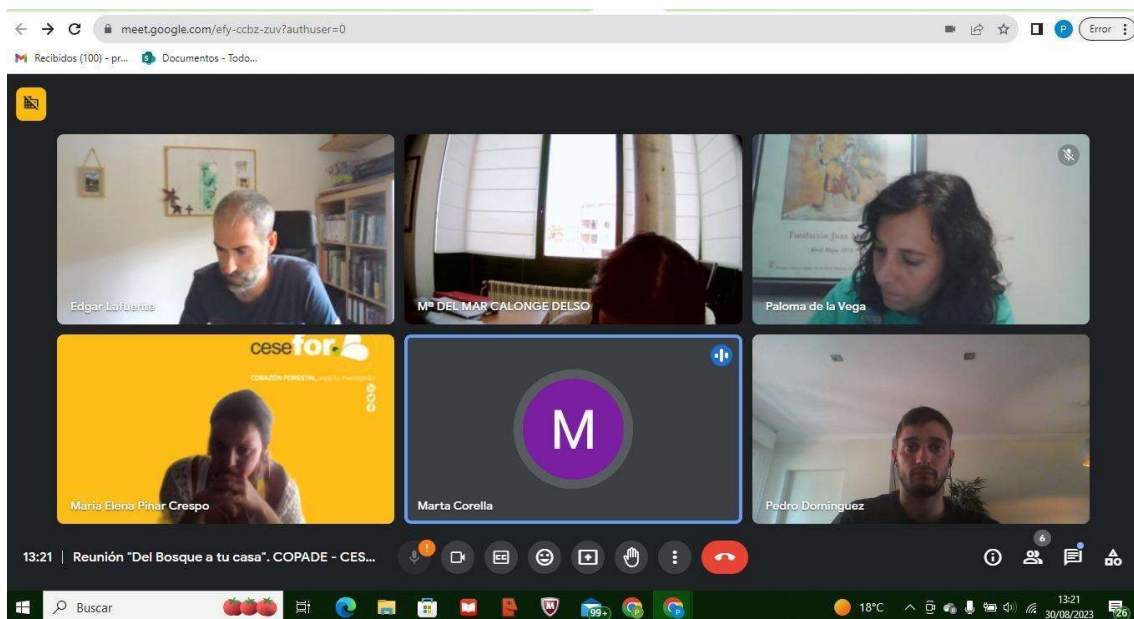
meet.google.com/efy-ccbz-zuv?authuser=0

Error

Recibidos (100) - pr... Documentos - Todo...

Edgar Lafuente

Mª DEL MAR CALONGE DELSO

Paloma de la Vega

cesefor

CORAZÓN FORESTAL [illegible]

María Elena Pinar Crespo

M

Marta Corella

Pedro Domínguez

13:21 | Reunión "Del Bosque a tu casa". COPADE - CES...

6

Buscar

99+

18°C

13:21
30/08/2023

26